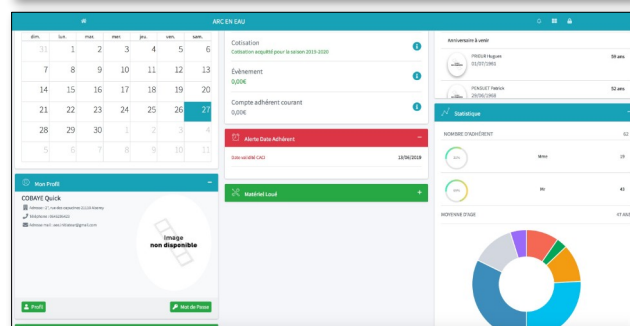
ARC EN EAU

| dim. | lun. | mar. | mer. | jeu. | ven. | sam. |
|---|---|---|---|---|---|---|
| 31 | 1 | 2 | 3 | 4 | 5 | 6 |
| 7 | 8 | 9 | 10 | 11 | 12 | 13 |
| 14 | 15 | 16 | 17 | 18 | 19 | 20 |
| 21 | 22 | 23 | 24 | 25 | 26 | 27 |
| 28 | 29 | 30 | 1 | 2 | 3 | 4 |
| 5 | 6 | 7 | 8 | 9 | 10 | 11 |

Mon Profil

COBAYE Quick

Adresse : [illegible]

Téléphone : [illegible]

Adresse mail : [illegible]

Image non disponible

Profil

Mot de Passe

Cotisation

Cotisation acquitté pour la saison 2019-2020

Evènement

0,00€

Compte adhérent courant

0,00€

Alerte Date Adhérent

Date validité CACI 13/06/2018

Matériel Loué

Anniversaire à venir

PROSUR Hugues 01/07/1961 59 ans

PEAQUET Patrick 29/06/1968 52 ans

Statistique

NOMBRE D'ADHÉRENT 62

Mme 19

Mr 43

MOYENNE D'AGE 47 ANS